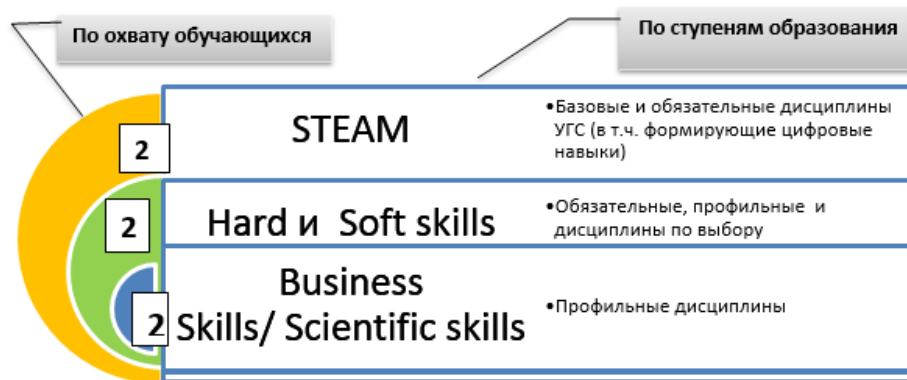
По охвату обучающихся

По ступеням образования

2

STEAM

•Базовые и обязательные дисциплины УГС (в т.ч. формирующие цифровые навыки)

2

Hard и Soft skills

•Обязательные, профильные и дисциплины по выбору

2

Business Skills/ Scientific skills

•Профильные дисциплины